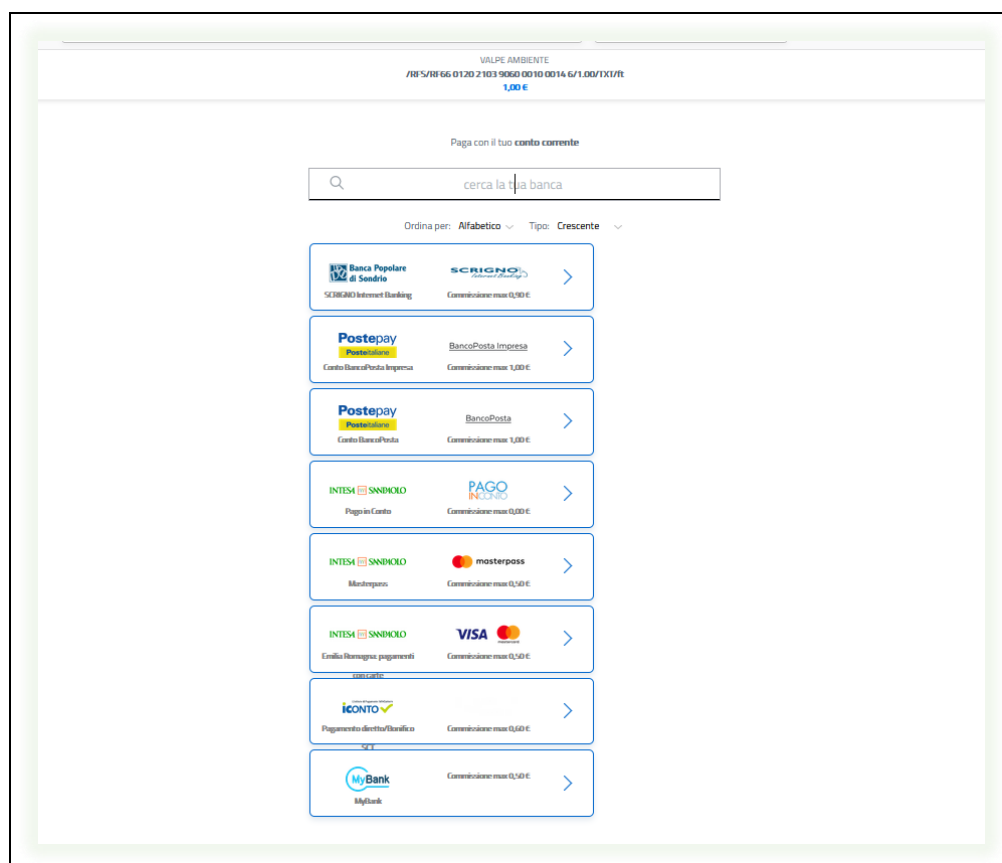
VALPE AMBIENTE
/RFS/RF66 0120 2103 9060 0010 0014 6/1.00/TXT/ft
1,00 €

Paga con il tuo conto corrente

cerca la tua banca

Ordina per: Alfabetico Tipo: Crescente

Banca Popolare di Sondrio
SCRIGNO Internet Banking
SCRIGNO Internet Banking
Commissione max 0,90 €

Postepay Posteitaliane
Conto BancoPosta Impresa
BancoPosta Impresa
Commissione max 1,00 €

Postepay Posteitaliane
Conto BancoPosta
BancoPosta
Commissione max 1,00 €

INTESA SANPAOLO
Pago in Conto
PAGO IN CONTO
Commissione max 0,00 €

INTESA SANPAOLO
Masterpass
masterpass
Commissione max 0,50 €

INTESA SANPAOLO
Emilia Romagna: pagamenti con carte
VISA
Commissione max 0,50 €

iCONTO
Pagamento diretto/Bonifico SCT
Commissione max 0,60 €

MyBank
MyBank
Commissione max 0,50 €